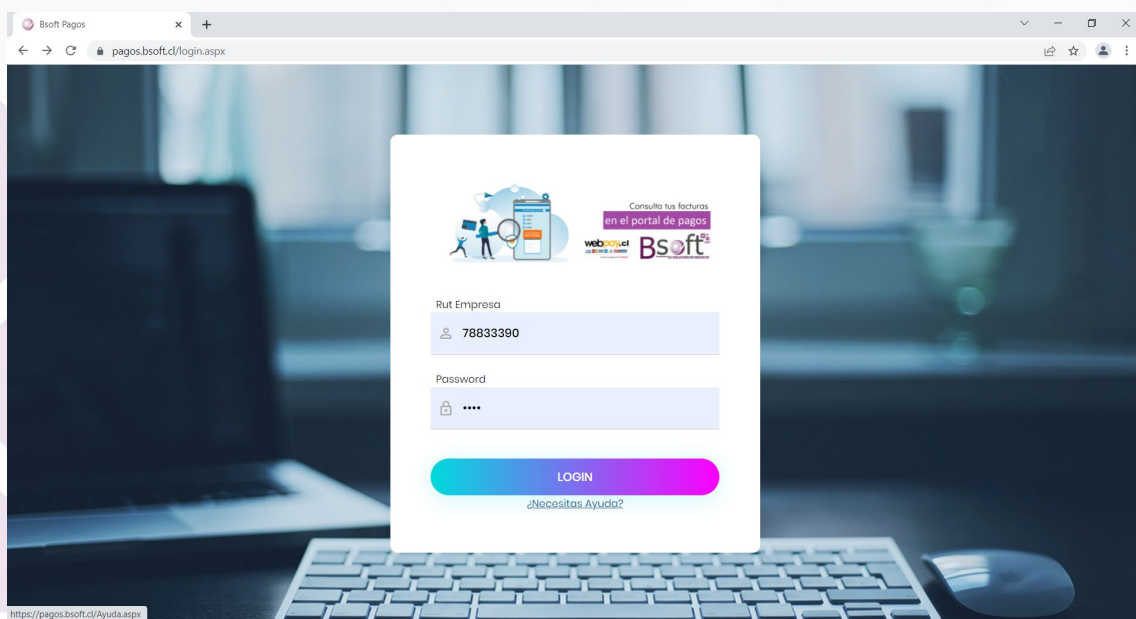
Bsoft Pagos

pagos.bsoft.cl/login.aspx

Consulta tus facturas
en el portal de pagos

webpay.cl

Bsoft

Rut Empresa

78833390

Password

••••

LOGIN

¿Necesitas Ayuda?

https://pagos.bsoft.cl/Ayuda.aspx